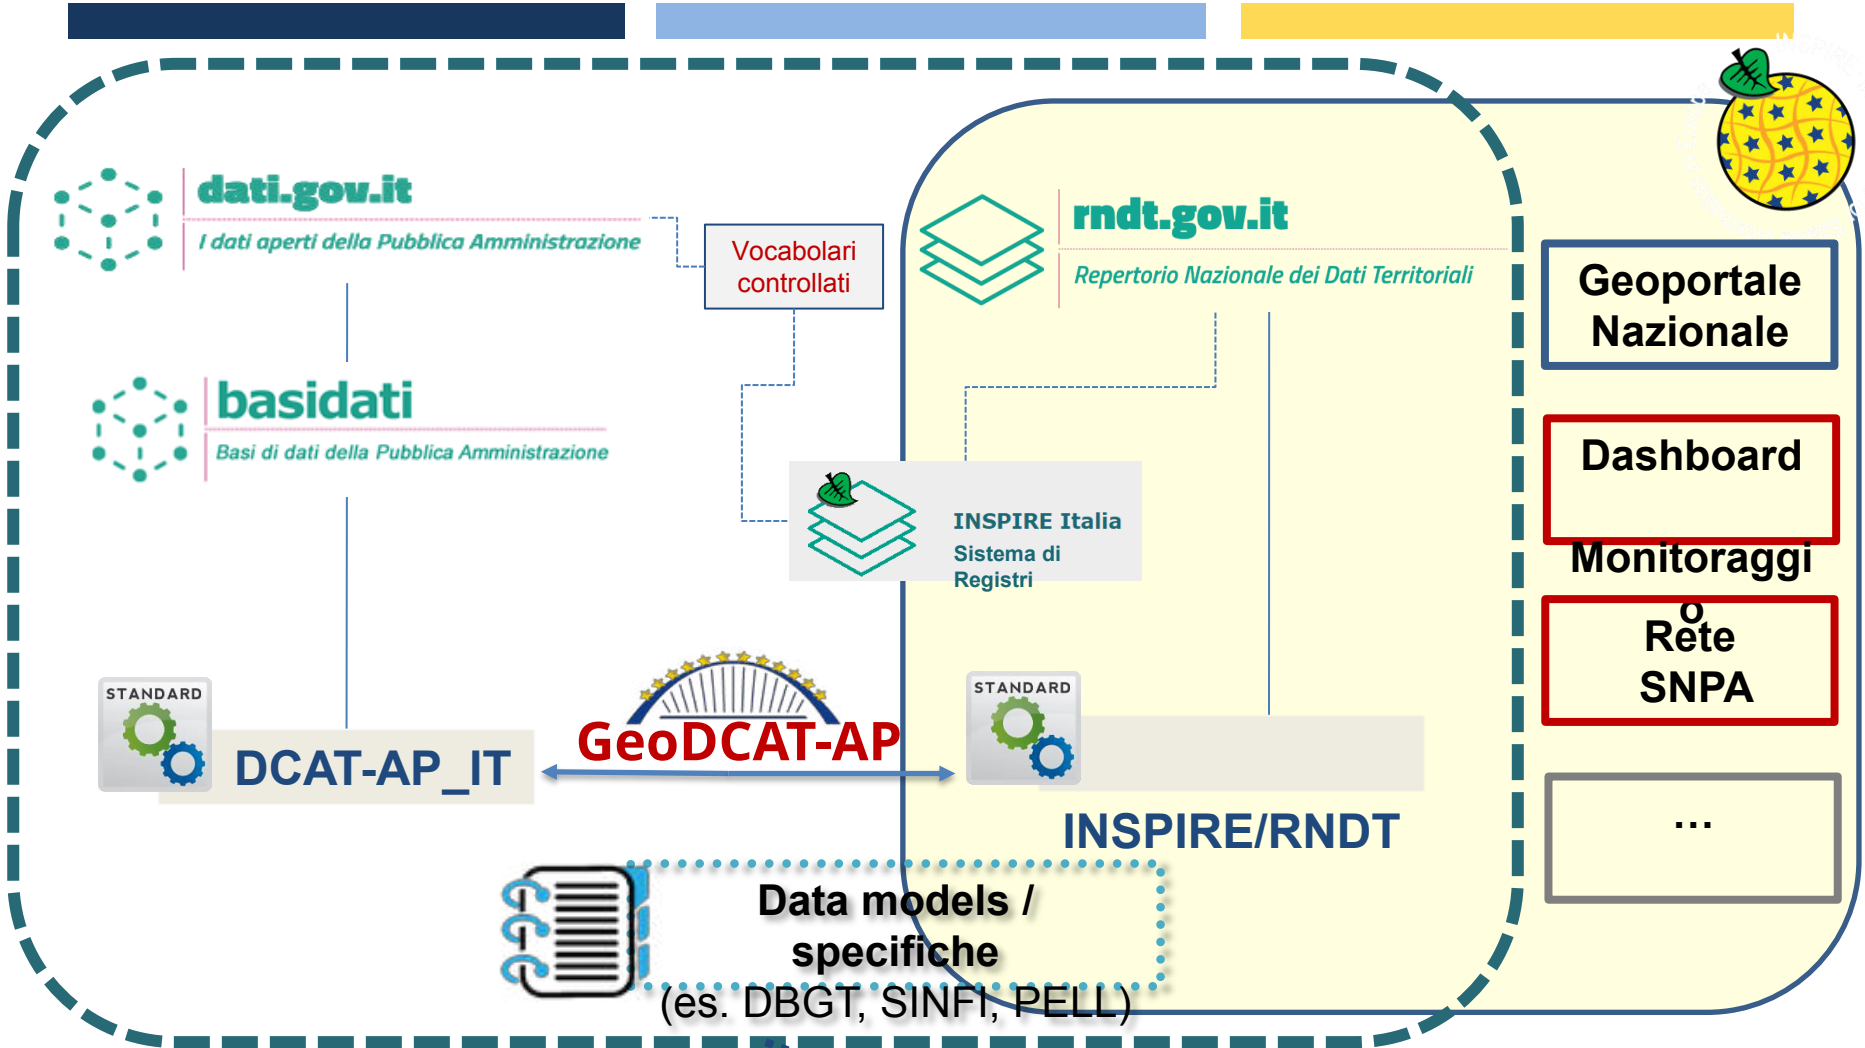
dati.gov.it
I dati aperti della Pubblica Amministrazione

Vocabolari controllati

rndt.gov.it
Repertorio Nazionale dei Dati Territoriali

Geoportale Nazionale

basidati
Basi di dati della Pubblica Amministrazione

Dashboard

Monitoraggio

INSPIRE Italia
Sistema di Registri

Rete SNPA

STANDARD
DCAT-AP_IT

GeoDCAT-AP

STANDARD

INSPIRE/RNDT

...

Data models / specifiche
(es. DBGT, SINFI, PELL)